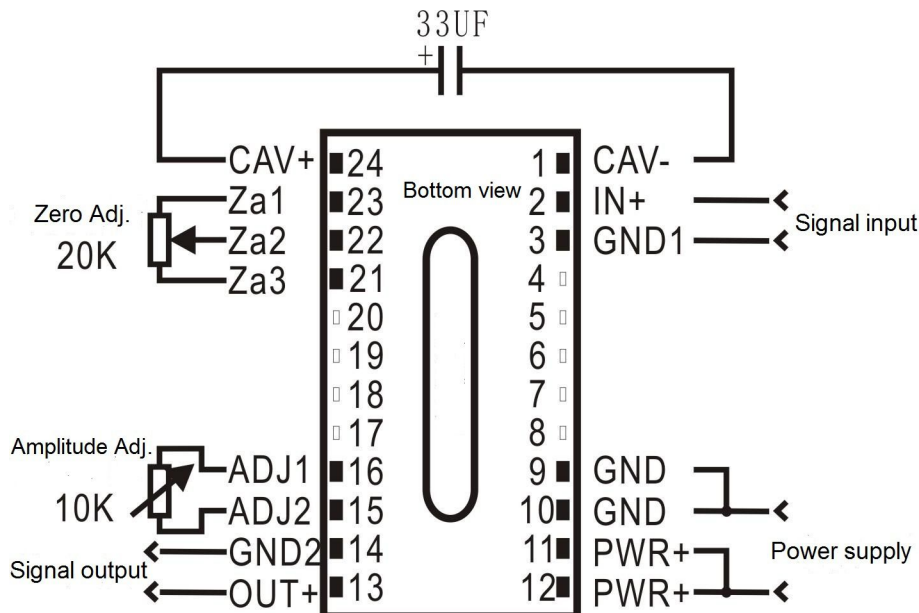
33UF
+

CAV+ 24
Za1 23
Za2 22
Za3 21
20
19
18
17
ADJ1 16
ADJ2 15
GND2 14
OUT+ 13

Bottom view

1 CAV-
2 IN+
3 GND1
4
5
6
7
8
9 GND
10 GND
11 PWR+
12 PWR+

Zero Adj.
20K

Amplitude Adj.
10K

Signal output

Signal input

Power supply